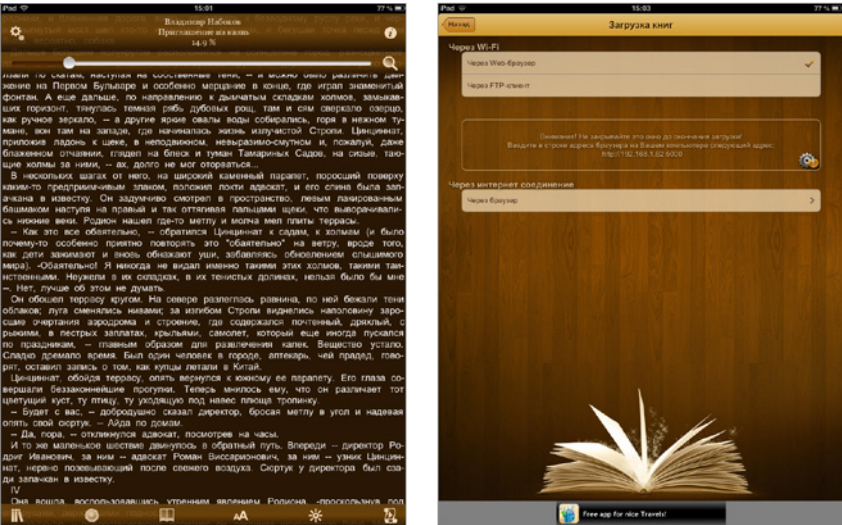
iPad 15:01 77 %

Владимир Набоков
Приглашение на казнь
14.9 %

взяли по скатам, наступая на собственные тени, -- и можно было различить движение на Первом Бульваре и особенно мерцание в конце, где играл знаменитый фонтан. А еще дальше, по направлению к дымчатым складкам холмов, замыкавших горизонт, тянулась темная рябь дубовых рощ, и там и сям сверкало озерцо, как ручное зеркало, -- а другие яркие овалы воды собирались, горя в нежном тумане, вон там на западе, где начиналась жизнь излучистой Строп. Цинциннат, приложив ладонь к щеке, в неподвижном, невыразимо-смутном и, пожалуй, даже блаженном отчаянии, глядел на блеск и туман Тамариных Садов, на сизые, тающие холмы за ними, -- ах, долго не мог оторваться...

В нескольких шагах от него, на широкий каменный парапет, поросший поверху каким-то предприимчивым злаком, положил локти адвокат, и его слина была запачкана в известку. Он задумчиво смотрел в пространство, левым лакированным башмаком наступив на правый и так оттягивая пальцами щеки, что выворачивались нижние веки. Родион нашел где-то метлу и молча мел плиты террасы.

-- Как это все обаятельно, -- обратился Цинциннат к садам, к холмам (и было почему-то особенно приятно повторять это "обаятельно" на ветру, вроде того, как дети заникают и вновь обнажают уши, забавляясь обновлением слышимого мира). -Обаятельно! Я никогда не видал именно таких этих холмов, таких таинственных. Неужели в их складках, в их тенистых долинах, нельзя было бы мне... Нет, лучше об этом не думать.

Он обошел террасу кругом. На севере разлеглась равнина, по ней бежали тени облаков; луга сменялись нивами; за изгибом Строп виднелись наполовину заросшие очертания аэродрома и строение, где содержался почтенный, дряхлый, с рыжими, в пестрых заплатах, крыльями, самолет, который еще иногда пускался по праздникам, -- главным образом для развлечения калек. Вещество устало. Сладко дремало время. Был один человек в городе, аптекарь, чей прадед, говорят, оставил запись о том, как купцы летали в Китай.

Цинциннат, обойдя террасу, опять вернулся к южному ее парапету. Его глаза совершали беззаконнейшие прогулки. Теперь мнилось ему, что он различает тот цветущий куст, ту птицу, ту уходящую под навес плюща тропинку.

-- Будет с вас, -- добродушно сказал директор, бросая метлу в угол и надевая опять свой сюртук. -- Айда по домам.

-- Да, пора, -- откликнулся адвокат, посмотрев на часы.

И то не маленькое шествие двинулось в обратный путь. Впереди -- директор Родриг Иванович, за ним -- адвокат Роман Виссарионович, за ним -- узник Цинциннат, нервно позевывающий после свежего воздуха. Сюртук у директора был сзади запачкан в известку.

IV

Она вошла, воспользовавшись утренним явлением Родиона, -проскользнула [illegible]

AA

iPad 15:03 77 %

Назад
Загрузка книг

Через Wi-Fi
Через Web-браузер
Через FTP клиент

Внимание! Не закрывайте это окно до окончания загрузки! Введите в строке адреса браузера на Вашем компьютере следующий адрес: http://192.168.1.62:8080

Через интернет соединение
Через браузер

Free app for nice Travels!